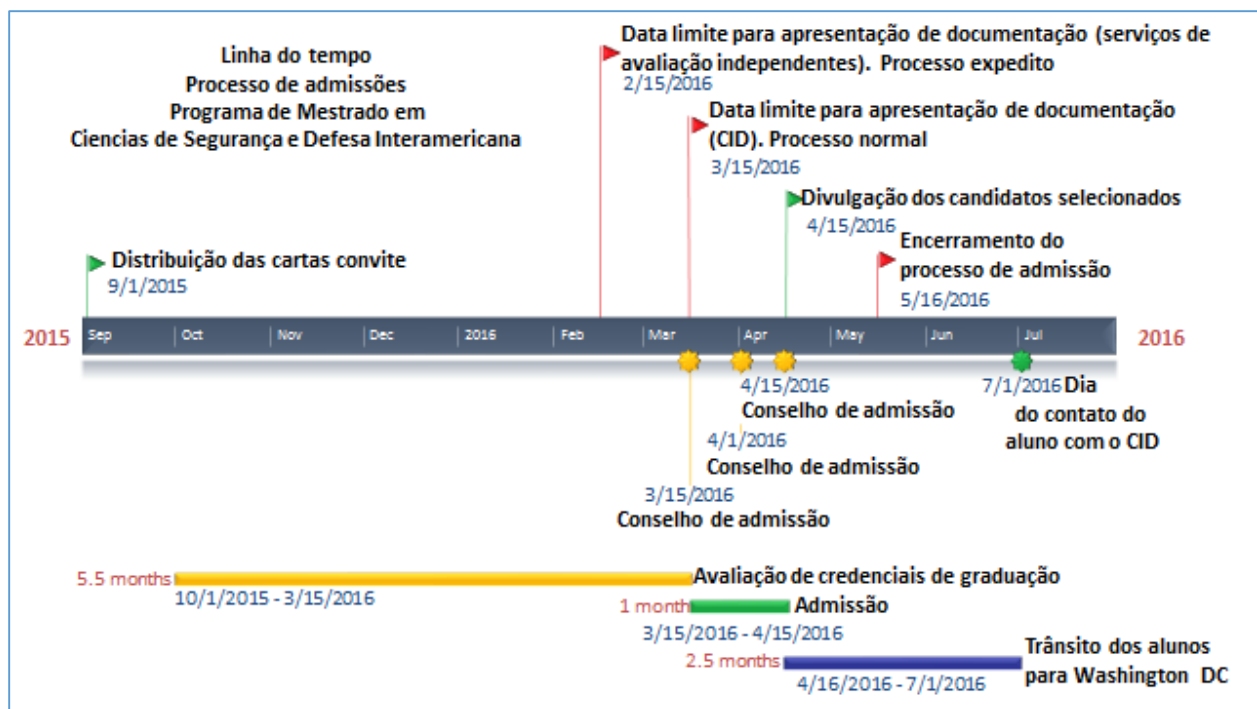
Linha do tempo
Processo de admissões
Programa de Mestrado em
Ciencias de Segurança e Defesa Interamericana

Data limite para apresentação de documentação (serviços de avaliação independentes). Processo expedito
2/15/2016

Data limite para apresentação de documentação (CID). Processo normal
3/15/2016

Divulgação dos candidatos selecionados
4/15/2016

Encerramento do processo de admissão
5/16/2016

Distribuição das cartas convite
9/1/2015

2015 Sep Oct Nov Dec 2016 Feb Mar Apr May Jun Jul 2016

4/15/2016
Conselho de admissão

7/1/2016 Dia do contato do aluno com o CID

4/1/2016
Conselho de admissão

3/15/2016
Conselho de admissão

5.5 months Avaliação de credenciais de graduação
10/1/2015 - 3/15/2016

1 month Admissão
3/15/2016 - 4/15/2016

2.5 months Trânsito dos alunos para Washington DC
4/16/2016 - 7/1/2016